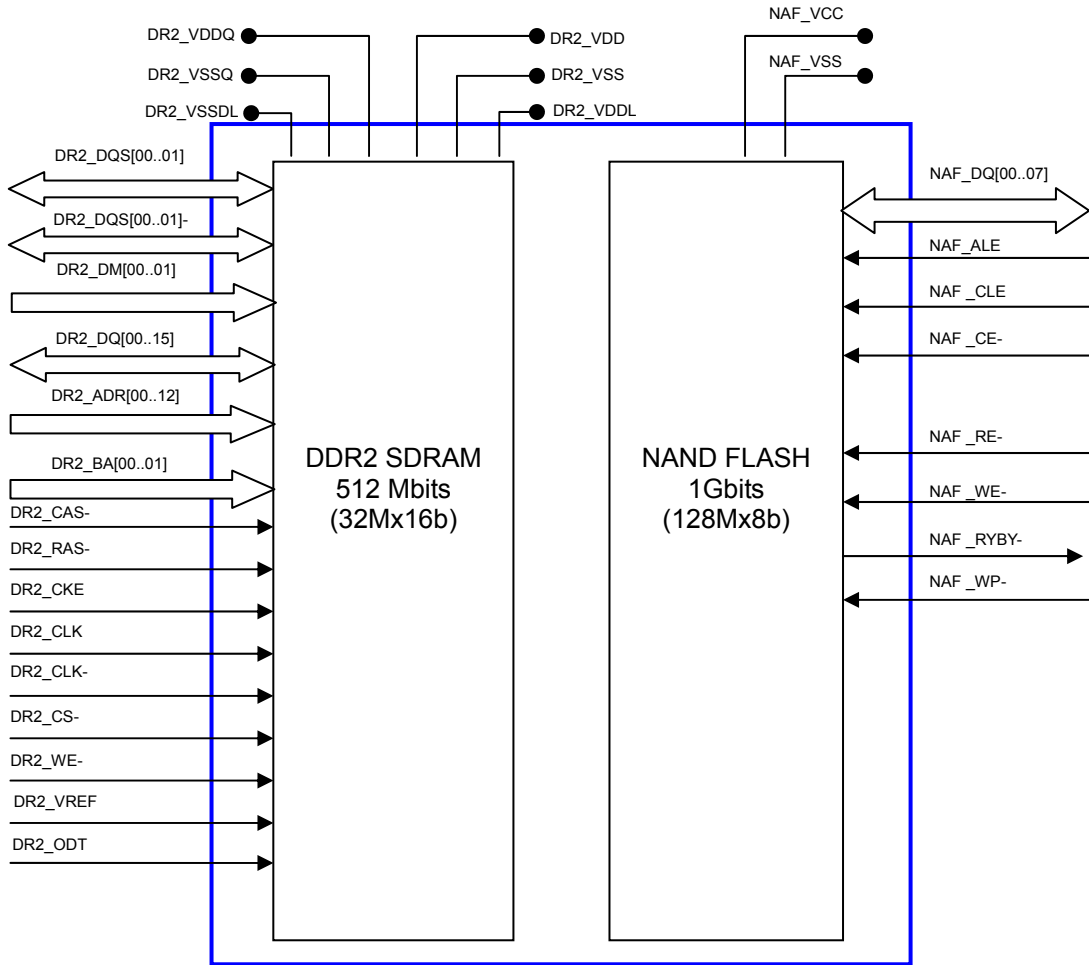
DR2_VDDQ
DR2_VSSQ
DR2_VSSDL
DR2_VDD
DR2_VSS
DR2_VDDL
NAF_VCC
NAF_VSS

DR2_DQS[00..01]
DR2_DQS[00..01]-
DR2_DM[00..01]
DR2_DQ[00..15]
DR2_ADR[00..12]
DR2_BA[00..01]
DR2_CAS-
DR2_RAS-
DR2_CKE
DR2_CLK
DR2_CLK-
DR2_CS-
DR2_WE-
DR2_VREF
DR2_ODT

DDR2 SDRAM
512 Mbits
(32Mx16b)

NAND FLASH
1Gbits
(128Mx8b)

NAF_DQ[00..07]
NAF_ALE
NAF _CLE
NAF _CE-
NAF _RE-
NAF _WE-
NAF _RYBY-
NAF _WP-